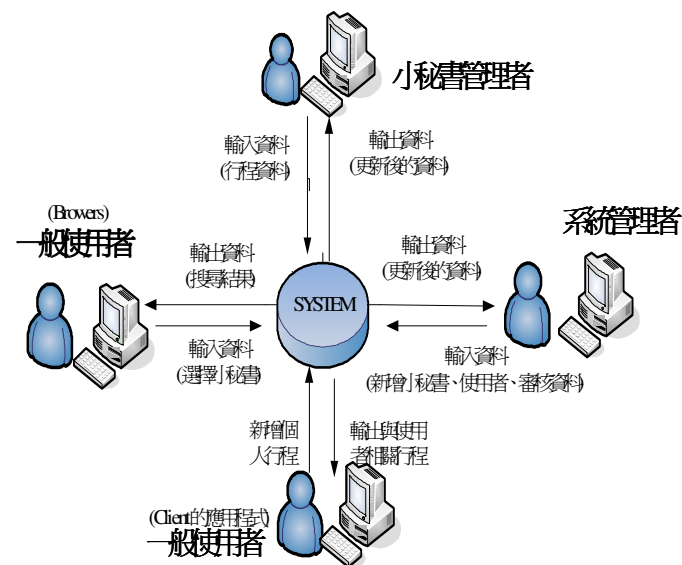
小秘書管理者

輸入資料
(行程資料)

輸出資料
(更新後的資料)

(Browers)
一般使用者

輸出資料
(搜尋結果)

系統管理者

輸出資料
(更新後的資料)

SYSTEM

輸入資料
(選擇小秘書)

輸入資料
(新增小秘書、使用者、審核資料)

新增個
人行程

輸出與使用
者相關行程

(Client的應用程式)
一般使用者